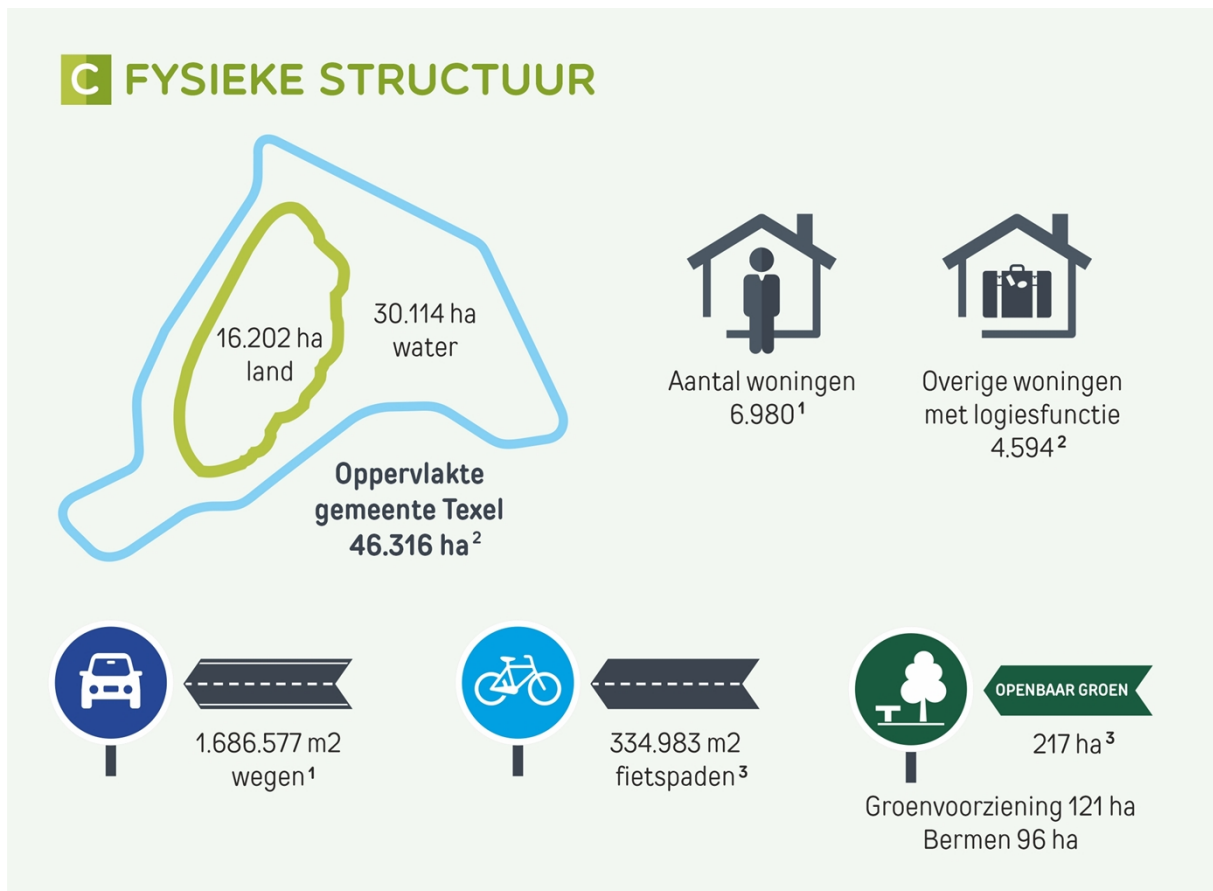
C FYSIEKE STRUCTUUR

16.202 ha land

30.114 ha water

Oppervlakte gemeente Texel 46.316 ha$^2$

Aantal woningen 6.980$^1$

Overige woningen met logiesfunctie 4.594$^2$

1.686.577 m2 wegen$^1$

334.983 m2 fietspaden$^3$

OPENBAAR GROEN

217 ha$^3$

Groenvoorziening 121 ha
Bermen 96 ha